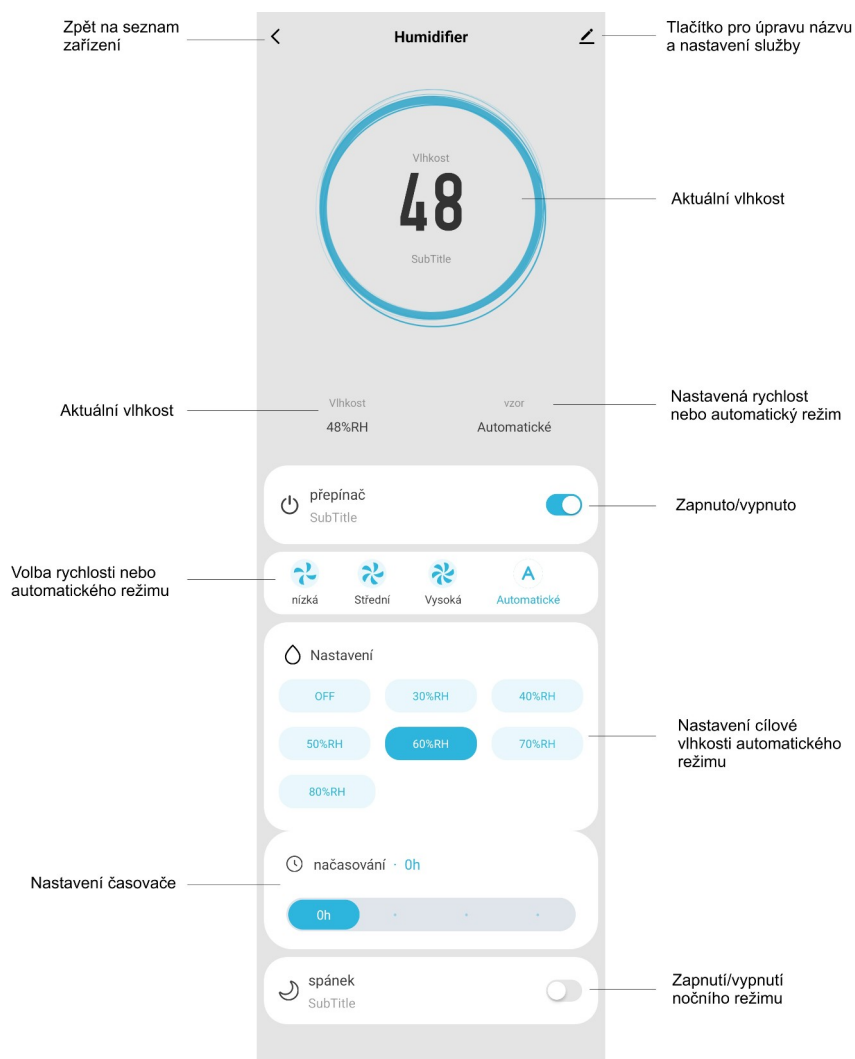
Zpět na seznam zařízení

Humidifier

Tlačítko pro úpravu názvu a nastavení služby

Vlhkost

48

SubTitle

Aktuální vlhkost

Aktuální vlhkost

Vlhkost
48%RH

vzor
Automatické

Nastavená rychlost nebo automatický režim

přepínač
SubTitle

Zapnuto/vypnuto

Volba rychlosti nebo automatického režimu

nízká Střední Vysoká Automatické

Nastavení

| OFF | 30%RH | 40%RH |
|---|---|---|
| 50%RH | 60%RH | 70%RH |
| 80%RH | | |

Nastavení cílové vlhkosti automatického režimu

Nastavení časovače

načasování · 0h

0h

spánek
SubTitle

Zapnutí/vypnutí nočního režimu